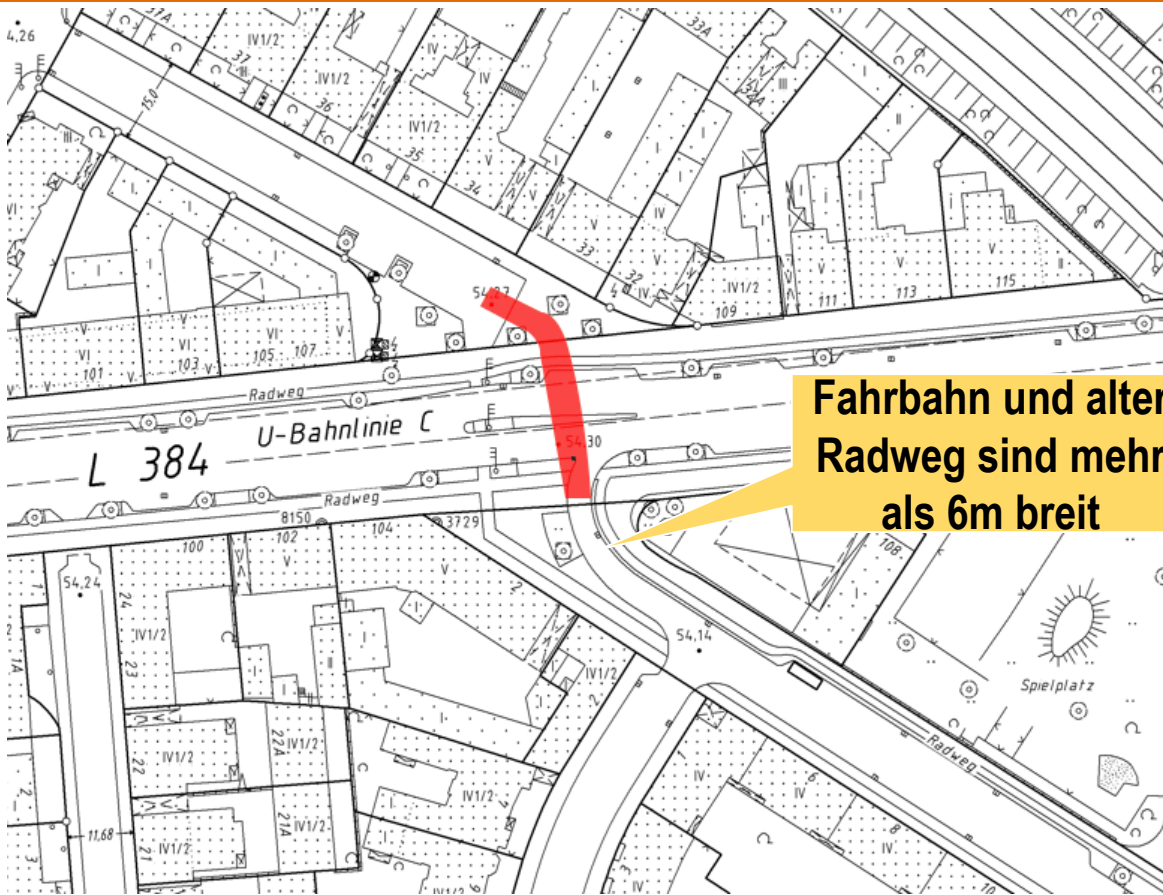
Fahrbahn und alter Radweg sind mehr als 6m breit

54,26
37A
37
IV1/2
IV1/2
36
IV1/2
35
34
33
33A
34A
32
15,0
54,27
54,30
54,24
54,14
VI
V
VI
101
103
105
107
109
111
113
115
Radweg
U-Bahnlinie C
L 384
Radweg
8150
3729
100
102
104
108
24
23
21A
22
21
11,68
IV1/2
27A
IV1/2
IV1/2
IV1/2
Spielplatz
Radweg